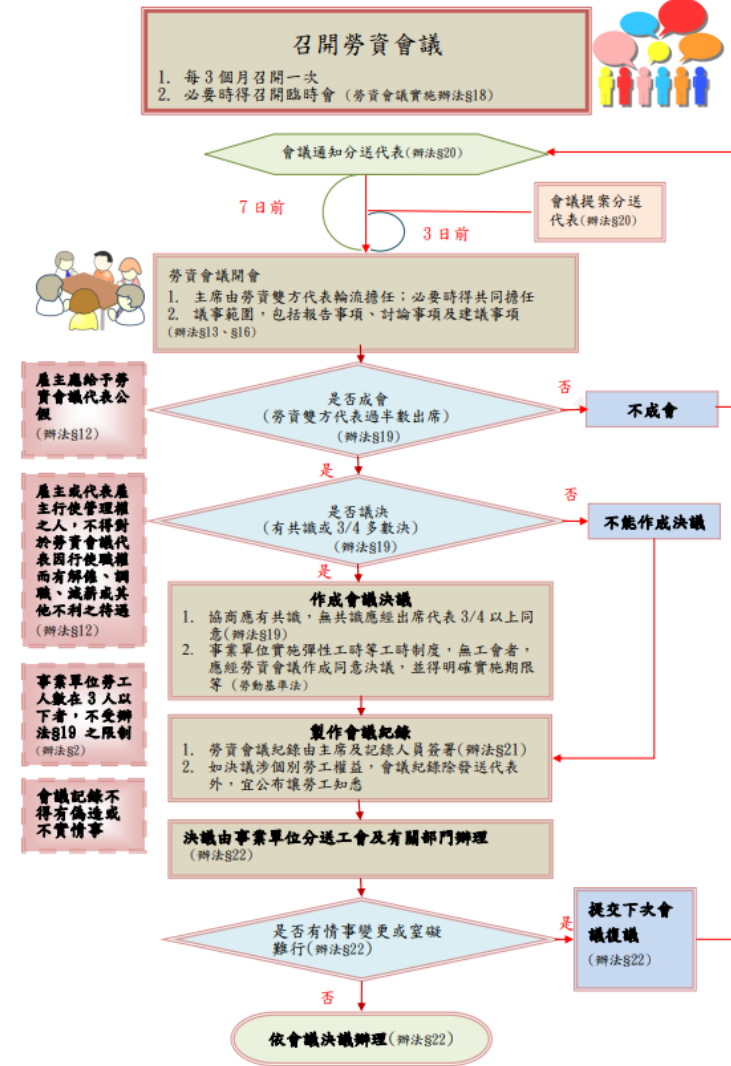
召開勞資會議

1. 每 3 個月召開一次
2. 必要時得召開臨時會（勞資會議實施辦法§18）

會議通知分送代表（辦法§20）

7 日前

會議提案分送代表（辦法§20）

3 日前

勞資會議開會
1. 主席由勞資雙方代表輪流擔任；必要時得共同擔任
2. 議事範圍，包括報告事項、討論事項及建議事項（辦法§13、§16）

雇主應給予勞資會議代表公假（辦法§12）

是否成會
（勞資雙方代表過半數出席）
（辦法§19）

否

不成會

是

雇主或代表雇主行使管理權之人，不得對於勞資會議代表因行使職權而有解僱、調職、減薪或其他不利之待遇（辦法§12）

是否議決
（有共識或 3/4 多數決）
（辦法§19）

否

不能作成決議

是

作成會議決議
1. 協商應有共識，無共識應經出席代表 3/4 以上同意（辦法§19）
2. 事業單位實施彈性工時等工時制度，無工會者，應經勞資會議作成同意決議，並得明確實施期限等（勞動基準法）

事業單位勞工人數在 3 人以下者，不受辦法§19 之限制（辦法§2）

製作會議紀錄
1. 勞資會議紀錄由主席及記錄人員簽署（辦法§21）
2. 如決議涉個別勞工權益，會議紀錄除發送代表外，宜公布讓勞工知悉

會議紀錄不得有偽造或不實情事

決議由事業單位分送工會及有關部門辦理（辦法§22）

是否有情事變更或窒礙難行（辦法§22）

是

提交下次會議復議（辦法§22）

否

依會議決議辦理（辦法§22）